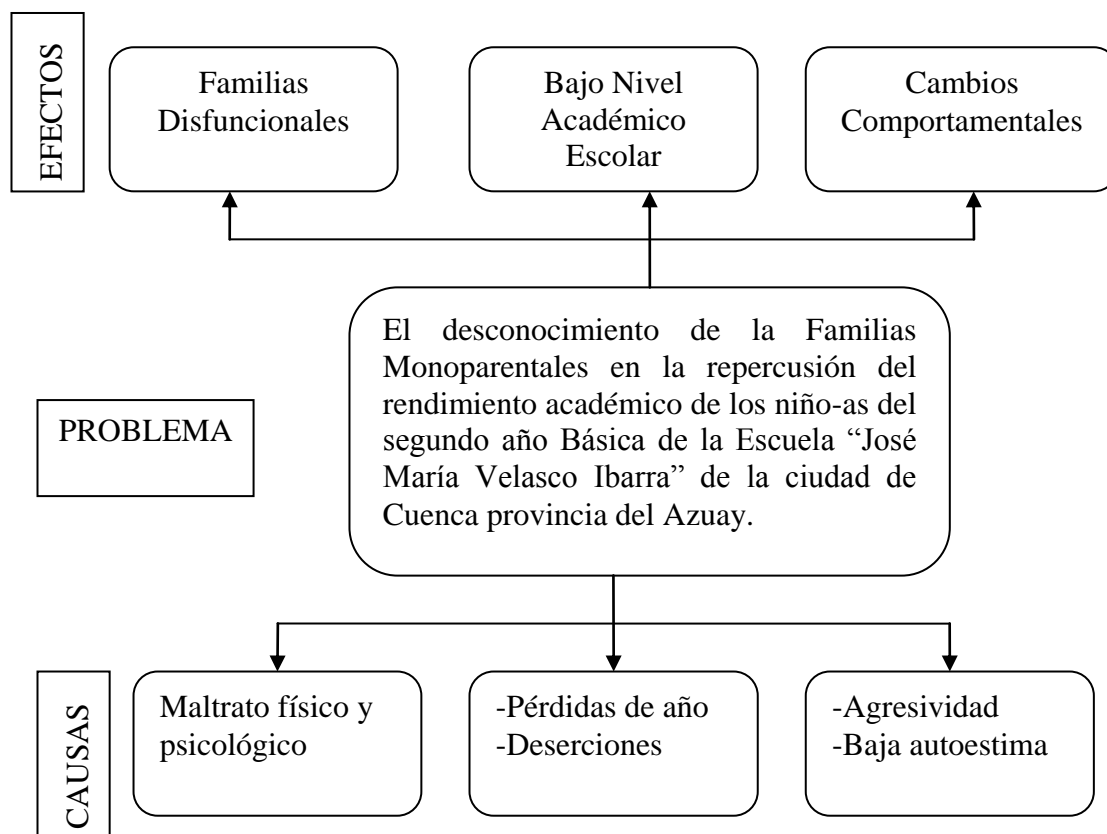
EFECTOS

Familias Disfuncionales

Bajo Nivel Académico Escolar

Cambios Comportamentales

PROBLEMA

El desconocimiento de la Familias Monoparentales en la repercusión del rendimiento académico de los niño-as del segundo año Básica de la Escuela “José María Velasco Ibarra” de la ciudad de Cuenca provincia del Azuay.

CAUSAS

Maltrato físico y psicológico

-Pérdidas de año
-Deserciones

-Agresividad
-Baja autoestima